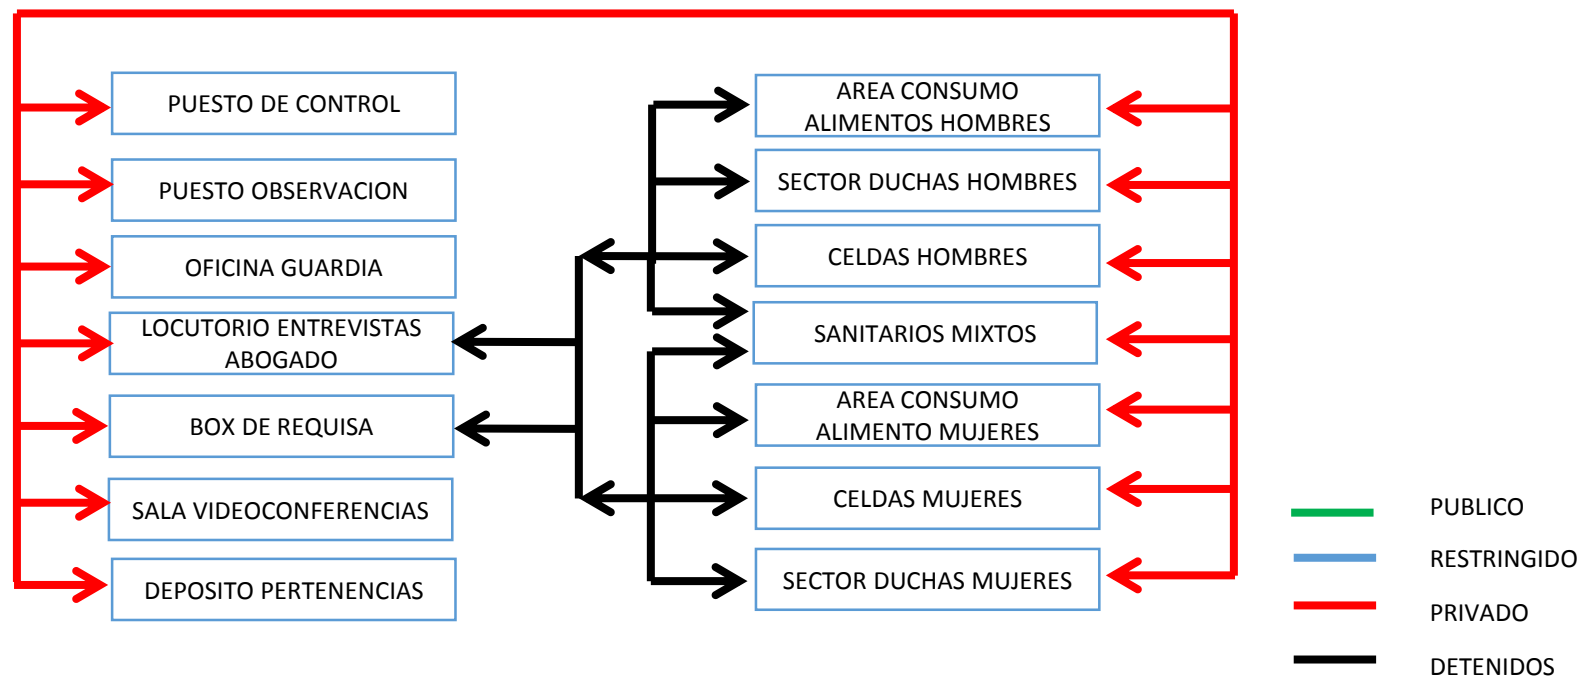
PUESTO DE CONTROL

PUESTO OBSERVACION

OFICINA GUARDIA

LOCUTORIO ENTREVISTAS ABOGADO

BOX DE REQUISA

SALA VIDEOCONFERENCIAS

DEPOSITO PERTENENCIAS

AREA CONSUMO ALIMENTOS HOMBRES

SECTOR DUCHAS HOMBRES

CELDAS HOMBRES

SANITARIOS MIXTOS

AREA CONSUMO ALIMENTO MUJERES

CELDAS MUJERES

SECTOR DUCHAS MUJERES

PUBLICO

RESTRINGIDO

PRIVADO

DETENIDOS